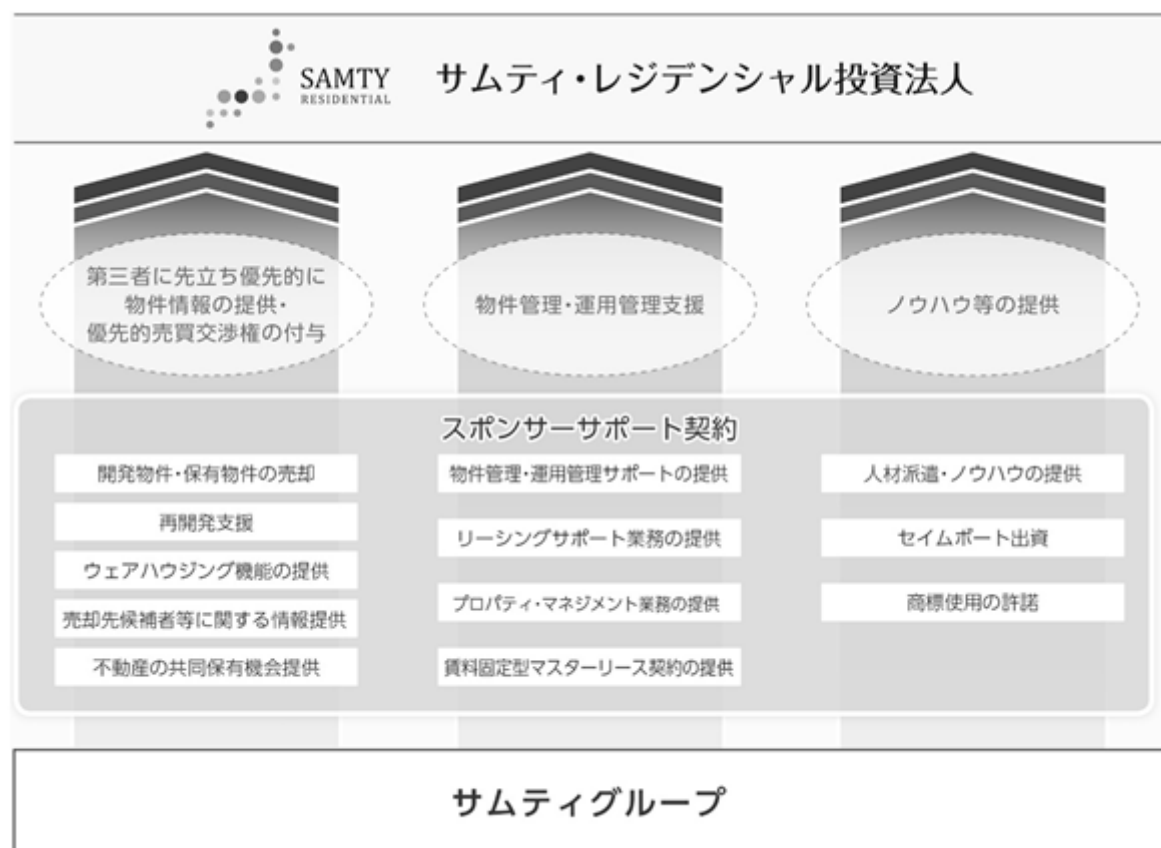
SAMTY
RESIDENTIAL

サムティ・レジデンシャル投資法人

第三者に先立ち優先的に物件情報の提供・優先的売買交渉権の付与

物件管理・運用管理支援

ノウハウ等の提供

スポンサーサポート契約

開発物件・保有物件の売却

再開発支援

ウェアハウジング機能の提供

売却先候補者等に関する情報提供

不動産の共同保有機会提供

物件管理・運用管理サポートの提供

リーシングサポート業務の提供

プロパティ・マネジメント業務の提供

賃料固定型マスターリース契約の提供

人材派遣・ノウハウの提供

セイムボート出資

商標使用の許諾

サムティグループ